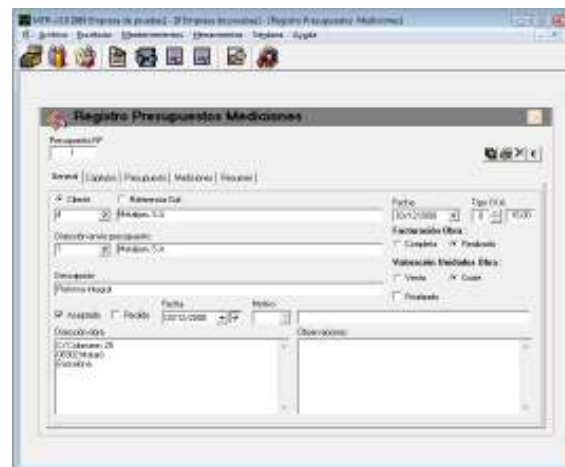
MPR - [Empresa de pruebas] - [Registro Presupuestos Mediciones]

Archivo Ficheros Mantenimientos Herramientas Ventana Ayuda

Registro Presupuestos Mediciones

Presupuesto Nº

1

General Capítulos Presupuesto Mediciones Resumen

Cliente Referencia Obra

Metalpos, S.A.

Dirección envío presupuesto

Metalpos, S.A.

Descripción

Reforma Hospital

Fecha

30/12/2008

Tipo IVA

16,00

Fecha inicio Obra

Completa Realizada

Valoración Unidades Obra

Venta Coste

Realizada

Aceptado Perdido

Fecha

30/12/2008

Motivo

Dirección obra

C/ Colomers 29

08002 Hospital

Barcelona

Observaciones